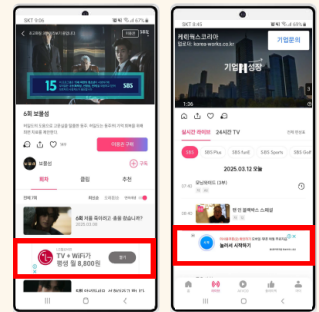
SKT 9:06

15

SBS

6회 보물섬

보물섬

회차

클립

추천

6회 (대종 회의)

TV + WiFi가
평생 월 8,800원

SKT 9:45

캐리어스크리어

가입문의

기업 성장

1:36

SBS

실시간 라디오

24시간 TV

2025.03.12 오늘

놀라서 시작해요